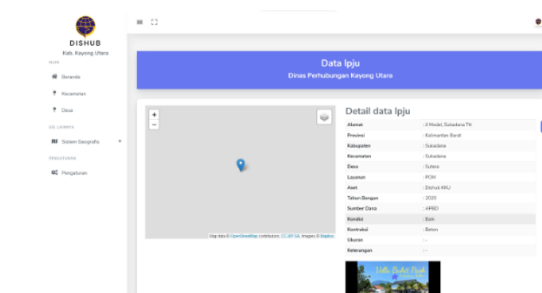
DISHUB
Kab. Kayong Utara

MAIN

Beranda

Kecamatan

Desa

SIG LAMPU

Sistem Geografis

PENGATURAN

Pengaturan

Data Ipju
Dinas Perhubungan Kayong Utara

+
−

Map data © OpenStreetMap contributors, CC-BY-SA, Imagery © Mapbox

Detail data Ipju

| | |
|---|---|
| Alamat | : Jl Nadat, Sukadana TN |
| Provinsi | : Kalimantan Barat |
| Kabupaten | : Sukadana |
| Kecamatan | : Sukadana |
| Desa | : Sutera |
| Lokasi | : PCM |
| Aset | : Dishub KKU |
| Tahun Dangan | : 2020 |
| Sumber Dana | : APBD |
| Kondisi | : Baik |
| Kontruksi | : Besi |
| Ukuran | : - |
| Keterangan | : - |

Villa Bukit Pipit